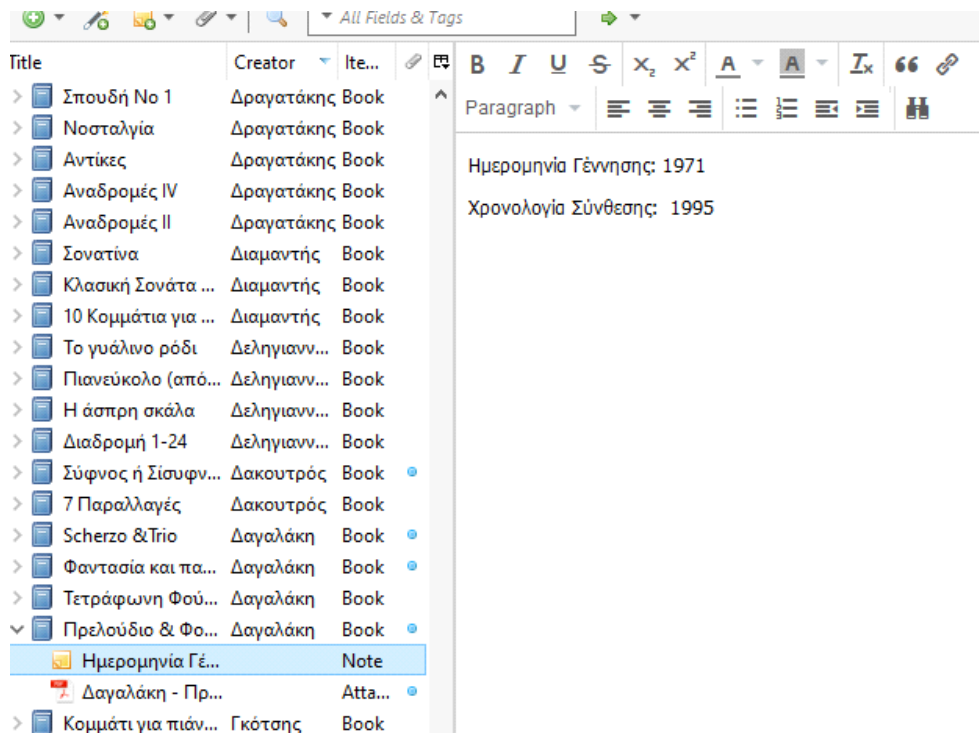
All Fields & Tags

| Title | Creator | Ite... |
|---|---|---|
| Σπουδή Νο 1 | Δραγατάκης | Book |
| Νοσταλγία | Δραγατάκης | Book |
| Αντίκες | Δραγατάκης | Book |
| Αναδρομές IV | Δραγατάκης | Book |
| Αναδρομές II | Δραγατάκης | Book |
| Σονατίνα | Διαμαντής | Book |
| Κλασική Σονάτα ... | Διαμαντής | Book |
| 10 Κομμάτια για ... | Διαμαντής | Book |
| Το γυάλινο ρόδι | Δεληγιανν... | Book |
| Πιανεύκολο (από... | Δεληγιανν... | Book |
| Η άσπρη σκάλα | Δεληγιανν... | Book |
| Διαδρομή 1-24 | Δεληγιανν... | Book |
| Σύφνος ή Σίσυφν... | Δακουτρός | Book |
| 7 Παραλλαγές | Δακουτρός | Book |
| Scherzo &Trio | Δαγαλάκη | Book |
| Φαντασία και πα... | Δαγαλάκη | Book |
| Τετράφωνη Φού... | Δαγαλάκη | Book |
| Πρελούδιο & Φο... | Δαγαλάκη | Book |
| Ημερομηνία Γέ... | | Note |
| Δαγαλάκη - Πρ... | | Atta... |
| Κομμάτι για πιάν... | Γκότσης | Book |

B I U S $x_2$ $x^2$ A A $T_x$ 66
Paragraph

Ημερομηνία Γέννησης: 1971

Χρονολογία Σύνθεσης: 1995